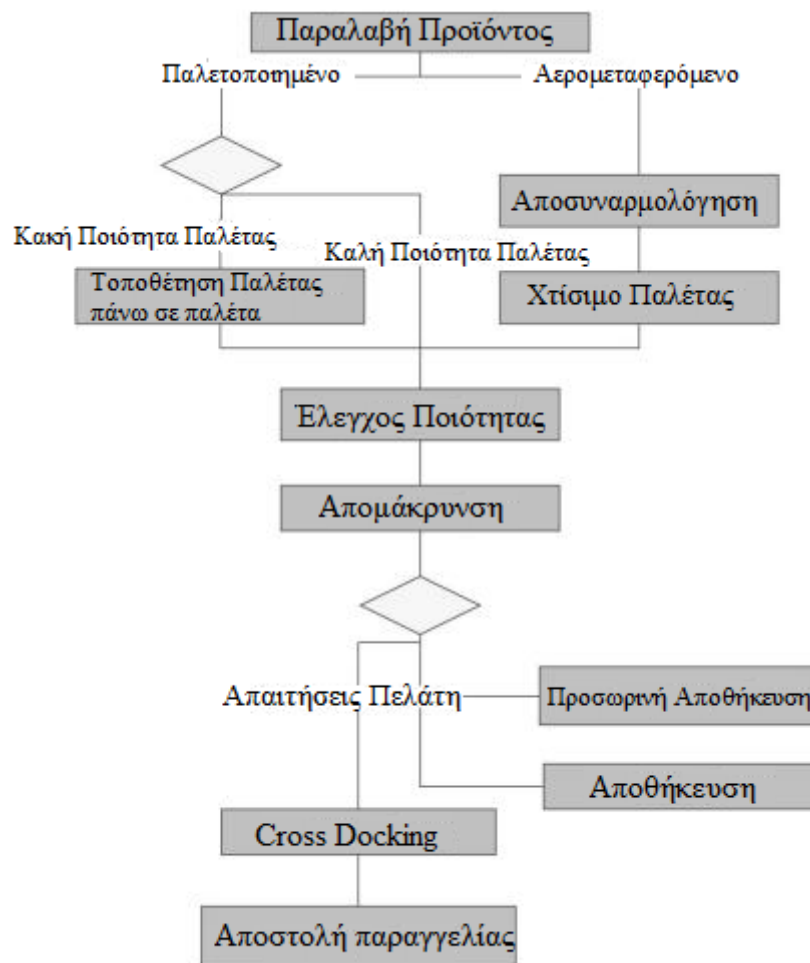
Παραλαβή Προϊόντος

Παλετοποιημένο

Αερομεταφερόμενο

Αποσυναρμολόγηση

Κακή Ποιότητα Παλέτας

Καλή Ποιότητα Παλέτας

Τοποθέτηση Παλέτας πάνω σε παλέτα

Χτίσιμο Παλέτας

Έλεγχος Ποιότητας

Απομάκρυνση

Απαιτήσεις Πελάτη

Προσωρινή Αποθήκευση

Αποθήκευση

Cross Docking

Αποστολή παραγγελίας